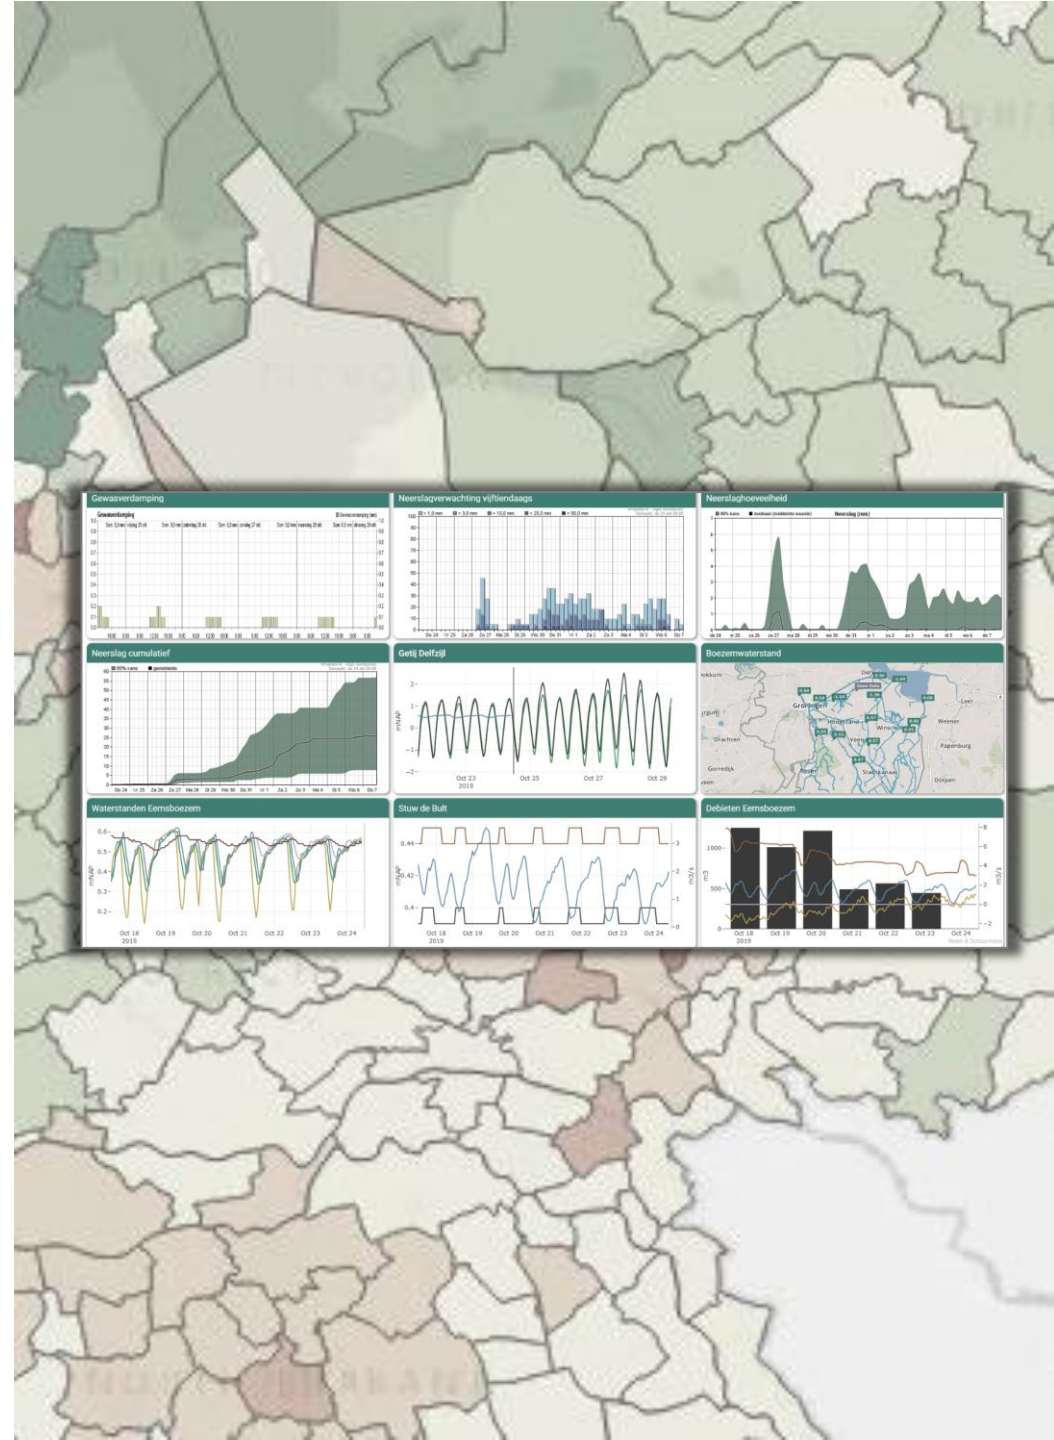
Gewasverdamping

Gewasverdamping

Neerslagverwachting vijftiendaags

Neerslaghoeveelheid

Neerslag (mm)

Neerslag cumulatief

Getij Delfzijl

2

1

0

−1

−2

mNAP

Oct 23 2019

Oct 25

Oct 27

Oct 29

Boezemwaterstand

Groningen

Hoogezand

Winschoten

Veendam

Stadskanaal

Drachten

Gorredijk

Assen

Leer

Weener

Papenburg

Dörpen

Waterstanden Eemsboezem

0.6

0.5

0.4

0.3

0.2

mNAP

Oct 18 2019

Oct 19

Oct 20

Oct 21

Oct 22

Oct 23

Oct 24

Stuw de Bult

0.44

0.42

0.4

mNAP

3

2

1

0

m3/s

Oct 18 2019

Oct 19

Oct 20

Oct 21

Oct 22

Oct 23

Oct 24

Debieten Eemsboezem

1000

500

0

m3

8

6

4

2

0

−2

m3/s

Oct 18 2019

Oct 19

Oct 20

Oct 21

Oct 22

Oct 23

Oct 24